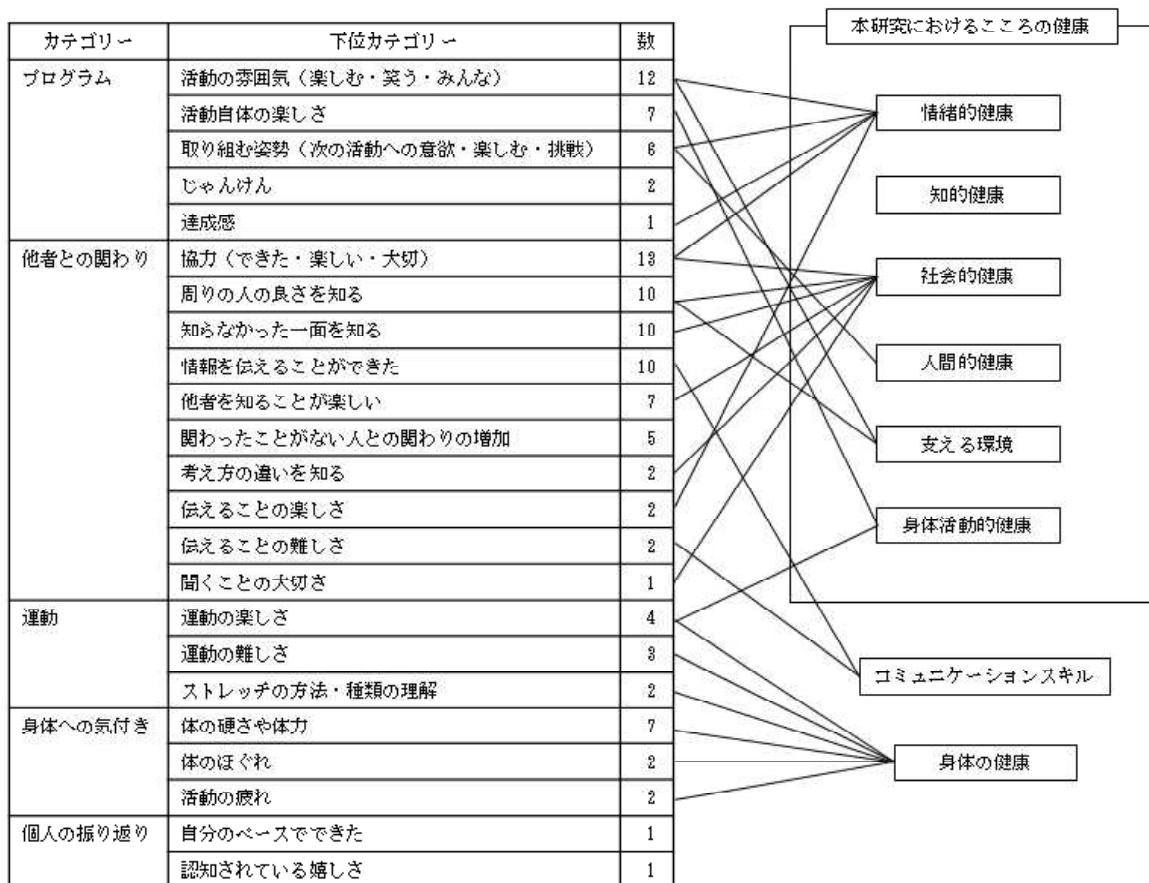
| カテゴリー | 下位カテゴリー | 数 |
|---|---|---|
| プログラム | 活動の雰囲気（楽しむ・笑う・みんな） | 12 |
| | 活動自体の楽しさ | 7 |
| | 取り組む姿勢（次の活動への意欲・楽しむ・挑戦） | 6 |
| | じゃんけん | 2 |
| | 達成感 | 1 |
| 他者との関わり | 協力（できた・楽しい・大切） | 13 |
| | 周りの人の良さを知る | 10 |
| | 知らなかった一面を知る | 10 |
| | 情報を伝えることができた | 10 |
| | 他者を知ることが楽しい | 7 |
| | 関わったことがない人との関わりの増加 | 5 |
| | 考え方の違いを知る | 2 |
| | 伝えることの楽しさ | 2 |
| | 伝えることの難しさ | 2 |
| | 聞くことの大切さ | 1 |
| 運動 | 運動の楽しさ | 4 |
| | 運動の難しさ | 3 |
| | ストレッチの方法・種類の理解 | 2 |
| 身体への気付き | 体の硬さや体力 | 7 |
| | 体のほぐれ | 2 |
| | 活動の疲れ | 2 |
| 個人の振り返り | 自分のペースでできた | 1 |
| | 認知されている嬉しさ | 1 |

本研究におけるこころの健康

情緒的健康

知的健康

社会的健康

人間的健康

支える環境

身体活動的健康

コミュニケーションスキル

身体の健康